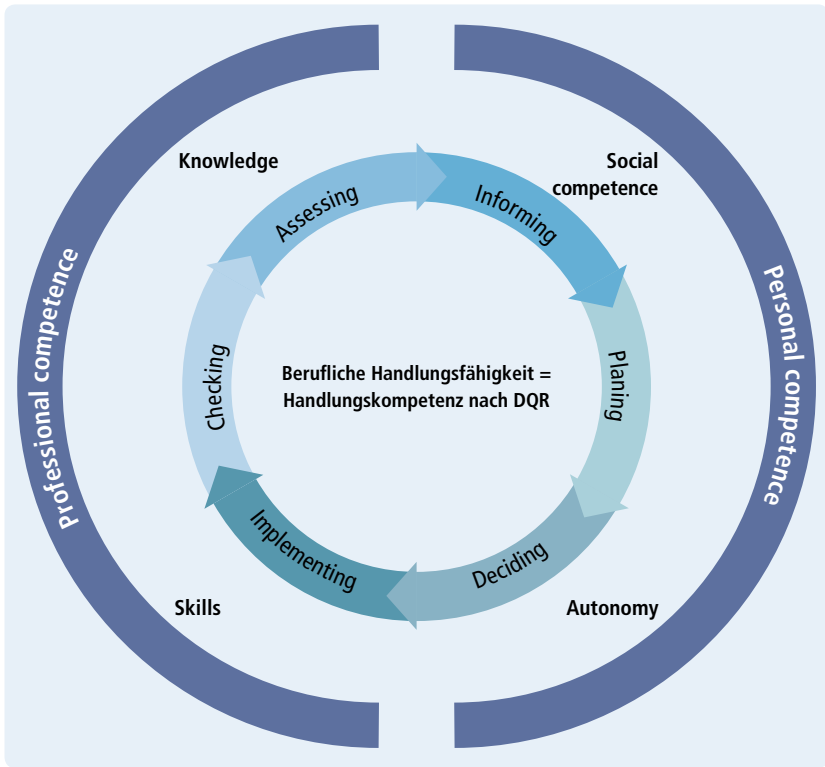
Professional competence

Knowledge

Social competence

Personal competence

Assessing

Informing

Planing

Deciding

Implementing

Checking

Berufliche Handlungsfähigkeit = Handlungskompetenz nach DQR

Skills

Autonomy